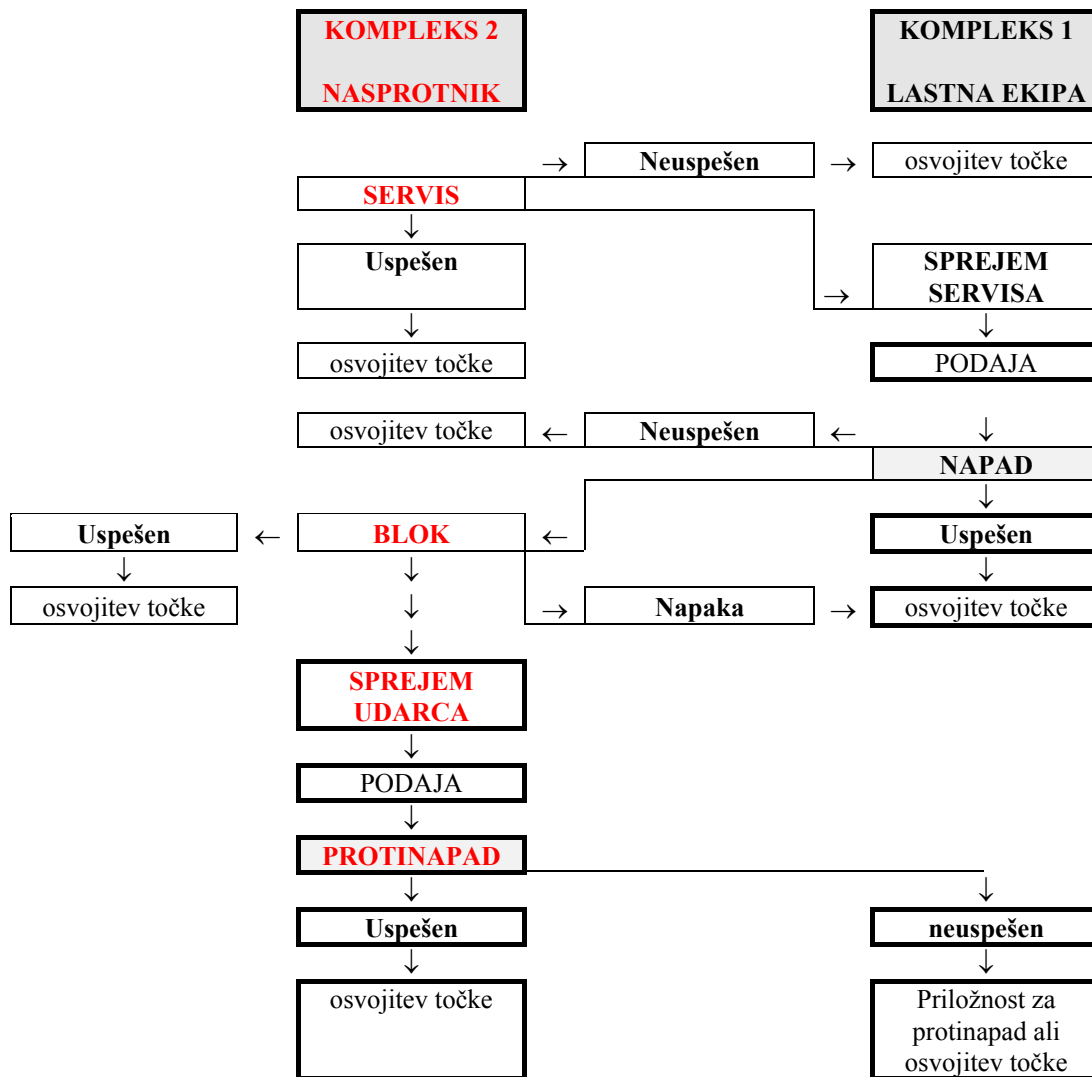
KOMPLEKS 2

NASPROTNIK

KOMPLEKS 1

LASTNA EKIPA

→ Neuspešen → osvojitev točke

SERVIS

↓

Uspešen

↓

osvojitev točke

→ SPREJEM SERVISA

↓

PODAJA

osvojitev točke ← Neuspešen ←

↓

NAPAD

↓

Uspešen

↓

osvojitev točke

Uspešen ← BLOK ←

↓

osvojitev točke

↓

↓

→ Napaka →

↓

SPREJEM UDARCA

↓

PODAJA

↓

PROTINAPAD

↓

Uspešen

↓

osvojitev točke

↓

neuspešen

↓

Priložnost za protinapad ali osvojitev točke